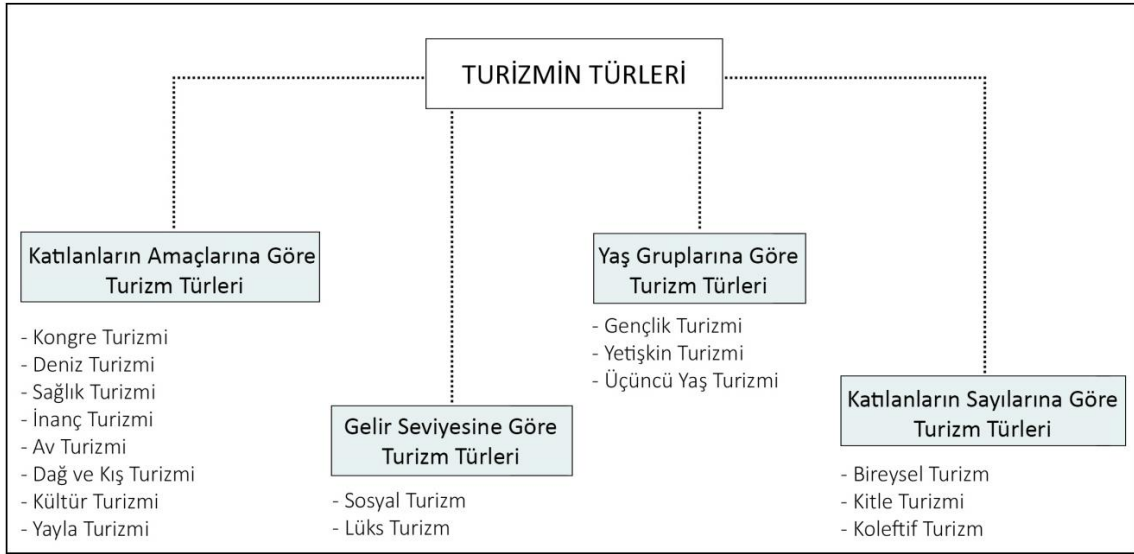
TURİZMİN TÜRLERİ

Katılanların Amaçlarına Göre Turizm Türleri

- Kongre Turizmi
- Deniz Turizmi
- Sağlık Turizmi
- İnanç Turizmi
- Av Turizmi
- Dağ ve Kış Turizmi
- Kültür Turizmi
- Yayla Turizmi

Gelir Seviyesine Göre Turizm Türleri

- Sosyal Turizm
- Lüks Turizm

Yaş Gruplarına Göre Turizm Türleri

- Gençlik Turizmi
- Yetişkin Turizmi
- Üçüncü Yaş Turizmi

Katılanların Sayılarına Göre Turizm Türleri

- Bireysel Turizm
- Kitle Turizmi
- Koleftif Turizm